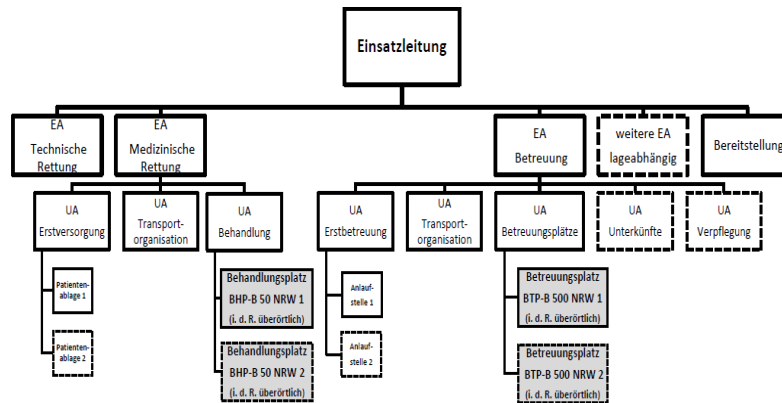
Einsatzleitung

EA
Technische Rettung

EA
Medizinische Rettung

EA
Betreuung

weitere EA
lageabhängig

Bereitstellung

UA
Erstversorgung

Patientenablage 1

Patientenablage 2

UA
Transportorganisation

UA
Behandlung

Behandlungsplatz
BHP-B 50 NRW 1
(i. d. R. überörtlich)

Behandlungsplatz
BHP-B 50 NRW 2
(i. d. R. überörtlich)

UA
Erstbetreuung

Anlaufstelle 1

Anlaufstelle 2

UA
Transportorganisation

UA
Betreuungsplätze

Betreuungsplatz
BTP-B 500 NRW 1
(i. d. R. überörtlich)

Betreuungsplatz
BTP-B 500 NRW 2
(i. d. R. überörtlich)

UA
Unterkünfte

UA
Verpflegung